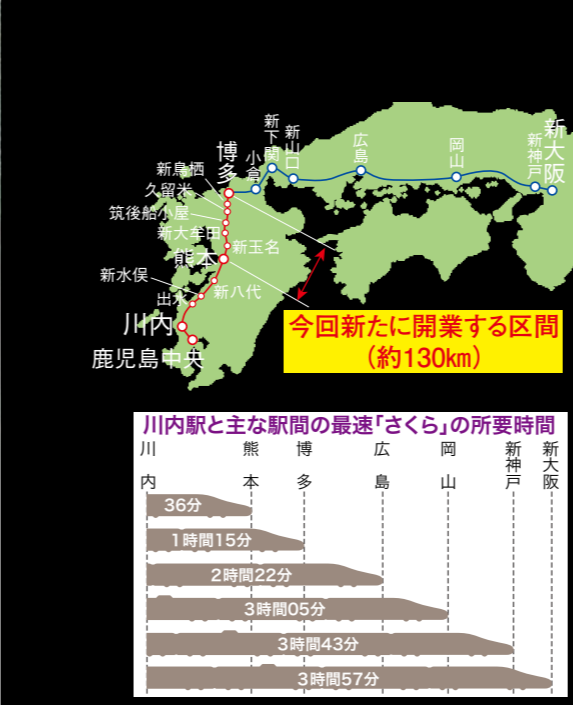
新大阪
新神戸
岡山
広島
新山口
新下関
小倉
博多
新鳥栖
久留米
筑後船小屋
新大牟田
新玉名
熊本
新八代
新水俣
出水
川内
鹿児島中央

今回新たに開業する区間
（約130㎞）

川内駅と主な駅間の最速「さくら」の所要時間

川内
熊本
博多
広島
岡山
新神戸
新大阪

36分
1時間15分
2時間22分
3時間05分
3時間43分
3時間57分